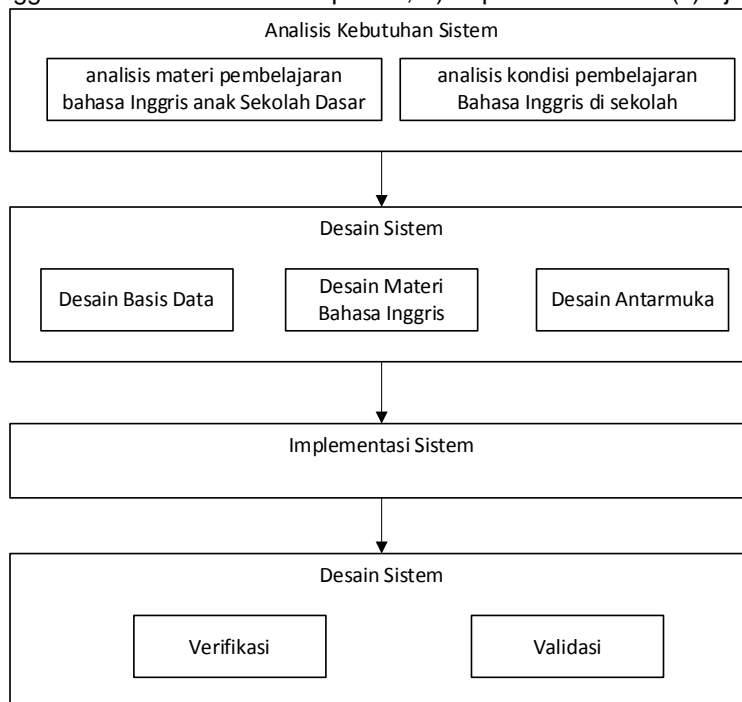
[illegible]

Analisis Kebutuhan Sistem

analisis materi pembelajaran bahasa Inggris anak Sekolah Dasar

analisis kondisi pembelajaran Bahasa Inggris di sekolah

Desain Sistem

Desain Basis Data

Desain Materi Bahasa Inggris

Desain Antarmuka

Implementasi Sistem

Desain Sistem

Verifikasi

Validasi